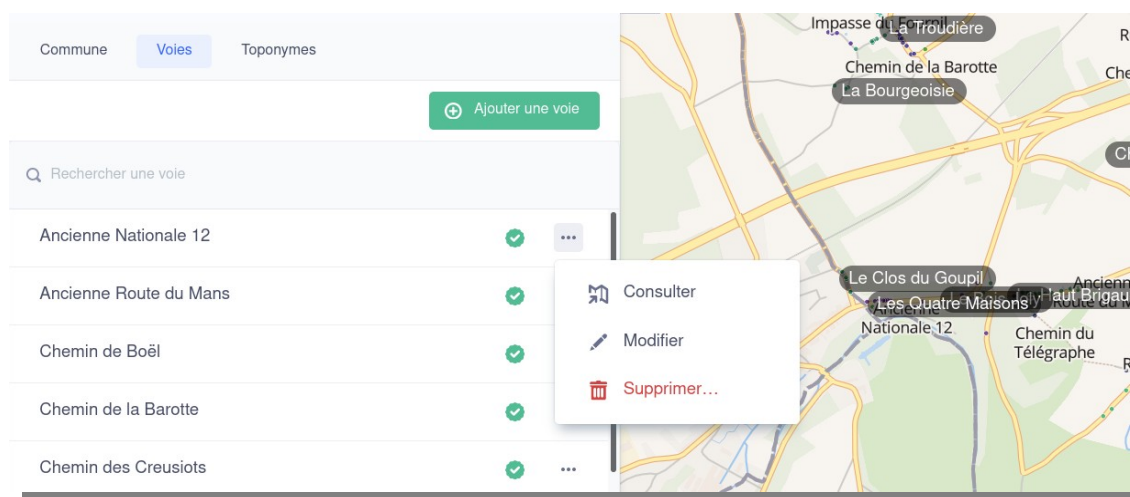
Commune Voies Toponymes

Ajouter une voie

Rechercher une voie

Ancienne Nationale 12

Ancienne Route du Mans

Chemin de Boël

Chemin de la Barotte

Chemin des Creusiots

Consulter

Modifier

Supprimer…

Impasse du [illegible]

La Troudière

Chemin de la Barotte

La Bourgeoisie

Le Clos du Goupil

Les Quatre Maisons

Haut Brigau

Ancienne Nationale 12

Chemin du Télégraphe